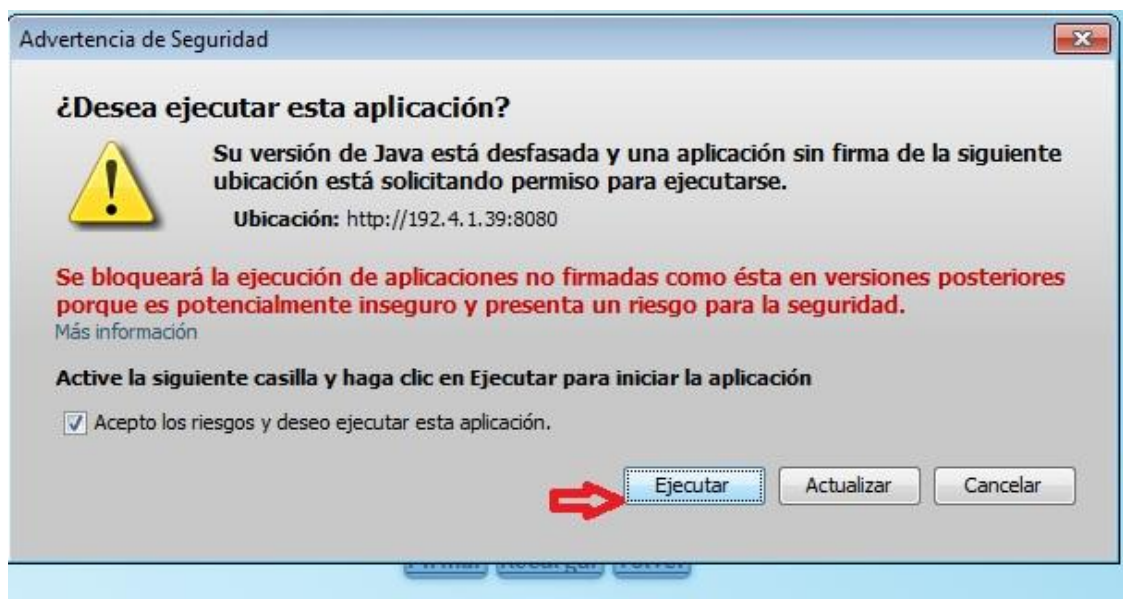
Advertencia de Seguridad

¿Desea ejecutar esta aplicación?

Su versión de Java está desfasada y una aplicación sin firma de la siguiente ubicación está solicitando permiso para ejecutarse.

Ubicación: http://192.4.1.39:8080

Se bloqueará la ejecución de aplicaciones no firmadas como ésta en versiones posteriores porque es potencialmente inseguro y presenta un riesgo para la seguridad.
Más información

Active la siguiente casilla y haga clic en Ejecutar para iniciar la aplicación

Acepto los riesgos y deseo ejecutar esta aplicación.

Ejecutar Actualizar Cancelar

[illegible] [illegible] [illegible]